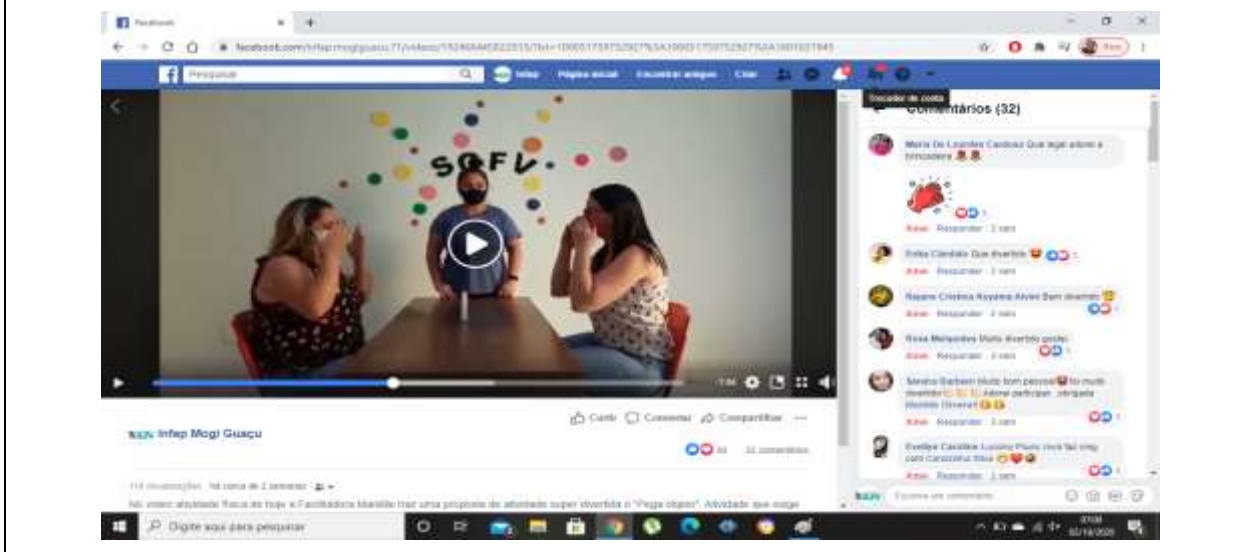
Facebook

facebook.com/Infap.mogiguacu.7/videos/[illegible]

Pesquisar

Infap Página inicial Encontrar amigos Criar

Trocador de conta

Comentários (32)

SCFV

Maria De Lourdes Cardoso Que legal adorei a brincadeira

Amei Responder 2 sem

Erika Cândido Que divertido

Amei Responder 2 sem

Rayane Cristina Aoyama Alves Barr divertido

Amei Responder 2 sem

Rosa Melquiades Muito divertido gostei

Amei Responder 2 sem

Sandra Barbieri Muito bom pessoal fico muito divertido Adorei participar...obrigada Mariele Oliveira

Amei Responder 2 sem

Evellyn Caroline Luciano Paulo você fez sing cam Carolzinha ficou

Amei Responder 2 sem

Curtir Comentar Compartilhar

Infap Mogi Guaçu

32 comentários

114 visualizações · há cerca de 2 semanas

No vídeo atividade física de hoje a Facilitadora Mariele traz uma proposta de atividade super divertida o "Pega objeto". Atividade que exige

Escreva um comentário...

Digite aqui para pesquisar

07/08 02/10/2020